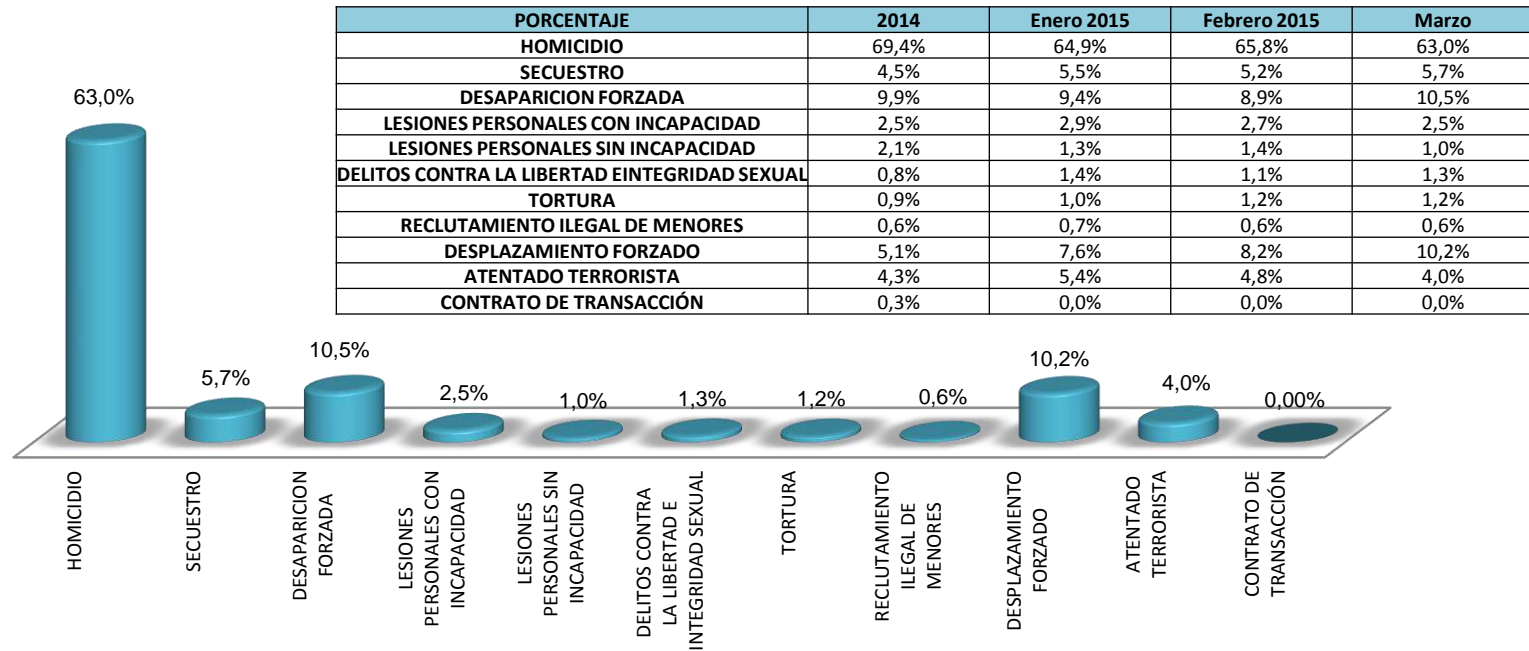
| PORCENTAJE | 2014 | Enero 2015 | Febrero 2015 | Marzo |
|---|---|---|---|---|
| HOMICIDIO | 69,4% | 64,9% | 65,8% | 63,0% |
| SECUESTRO | 4,5% | 5,5% | 5,2% | 5,7% |
| DESAPARICION FORZADA | 9,9% | 9,4% | 8,9% | 10,5% |
| LESIONES PERSONALES CON INCAPACIDAD | 2,5% | 2,9% | 2,7% | 2,5% |
| LESIONES PERSONALES SIN INCAPACIDAD | 2,1% | 1,3% | 1,4% | 1,0% |
| DELITOS CONTRA LA LIBERTAD EINTEGRIDAD SEXUAL | 0,8% | 1,4% | 1,1% | 1,3% |
| TORTURA | 0,9% | 1,0% | 1,2% | 1,2% |
| RECLUTAMIENTO ILEGAL DE MENORES | 0,6% | 0,7% | 0,6% | 0,6% |
| DESPLAZAMIENTO FORZADO | 5,1% | 7,6% | 8,2% | 10,2% |
| ATENTADO TERRORISTA | 4,3% | 5,4% | 4,8% | 4,0% |
| CONTRATO DE TRANSACCIÓN | 0,3% | 0,0% | 0,0% | 0,0% |

63,0%
5,7%
10,5%
2,5%
1,0%
1,3%
1,2%
0,6%
10,2%
4,0%
0,00%

HOMICIDIO
SECUESTRO
DESAPARICION FORZADA
LESIONES PERSONALES CON INCAPACIDAD
LESIONES PERSONALES SIN INCAPACIDAD
DELITOS CONTRA LA LIBERTAD E INTEGRIDAD SEXUAL
TORTURA
RECLUTAMIENTO ILEGAL DE MENORES
DESPLAZAMIENTO FORZADO
ATENTADO TERRORISTA
CONTRATO DE TRANSACCIÓN